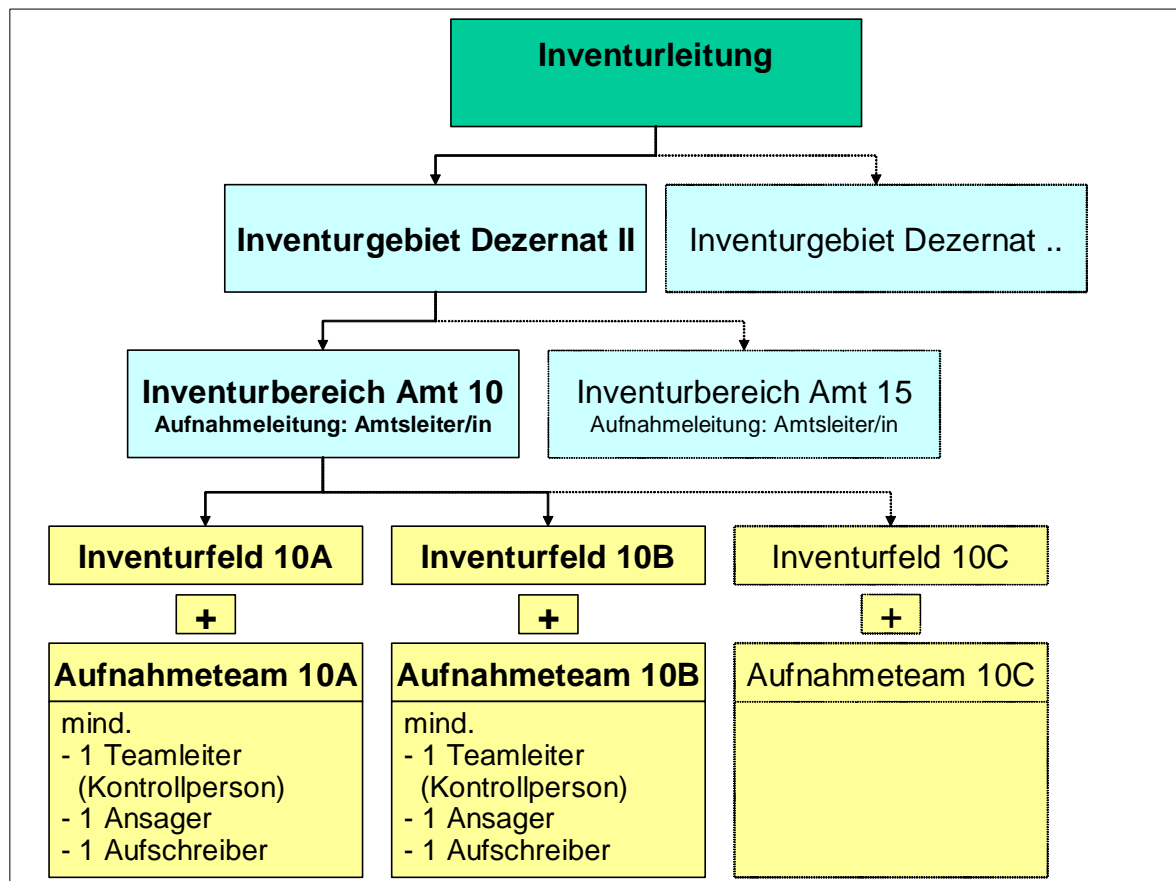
Inventurleitung

Inventurgebiet Dezernat II

Inventurgebiet Dezernat ..

Inventurbereich Amt 10
Aufnahmeleitung: Amtsleiter/in

Inventurbereich Amt 15
Aufnahmeleitung: Amtsleiter/in

Inventurfeld 10A

+

Aufnahmeteam 10A

mind.
- 1 Teamleiter (Kontrollperson)
- 1 Ansager
- 1 Aufschreiber

Inventurfeld 10B

+

Aufnahmeteam 10B

mind.
- 1 Teamleiter (Kontrollperson)
- 1 Ansager
- 1 Aufschreiber

Inventurfeld 10C

+

Aufnahmeteam 10C